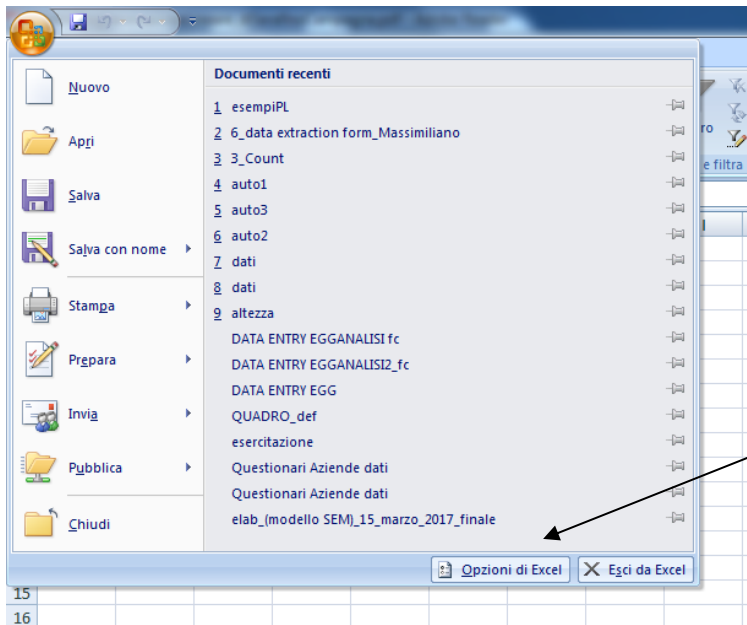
Nuovo

Apri

Salva

Salva con nome

Stampa

Prepara

Invia

Pubblica

Chiudi

Documenti recenti

1 esempiPL
2 6_data extraction form_Massimiliano
3 3_Count
4 auto1
5 auto3
6 auto2
7 dati
8 dati
9 altezza
DATA ENTRY EGGANALISI fc
DATA ENTRY EGGANALISI2_fc
DATA ENTRY EGG
QUADRO_def
esercitazione
Questionari Aziende dati
Questionari Aziende dati
elab_(modello SEM)_15_marzo_2017_finale

ro
e filtra

Opzioni di Excel
Esci da Excel

15
16